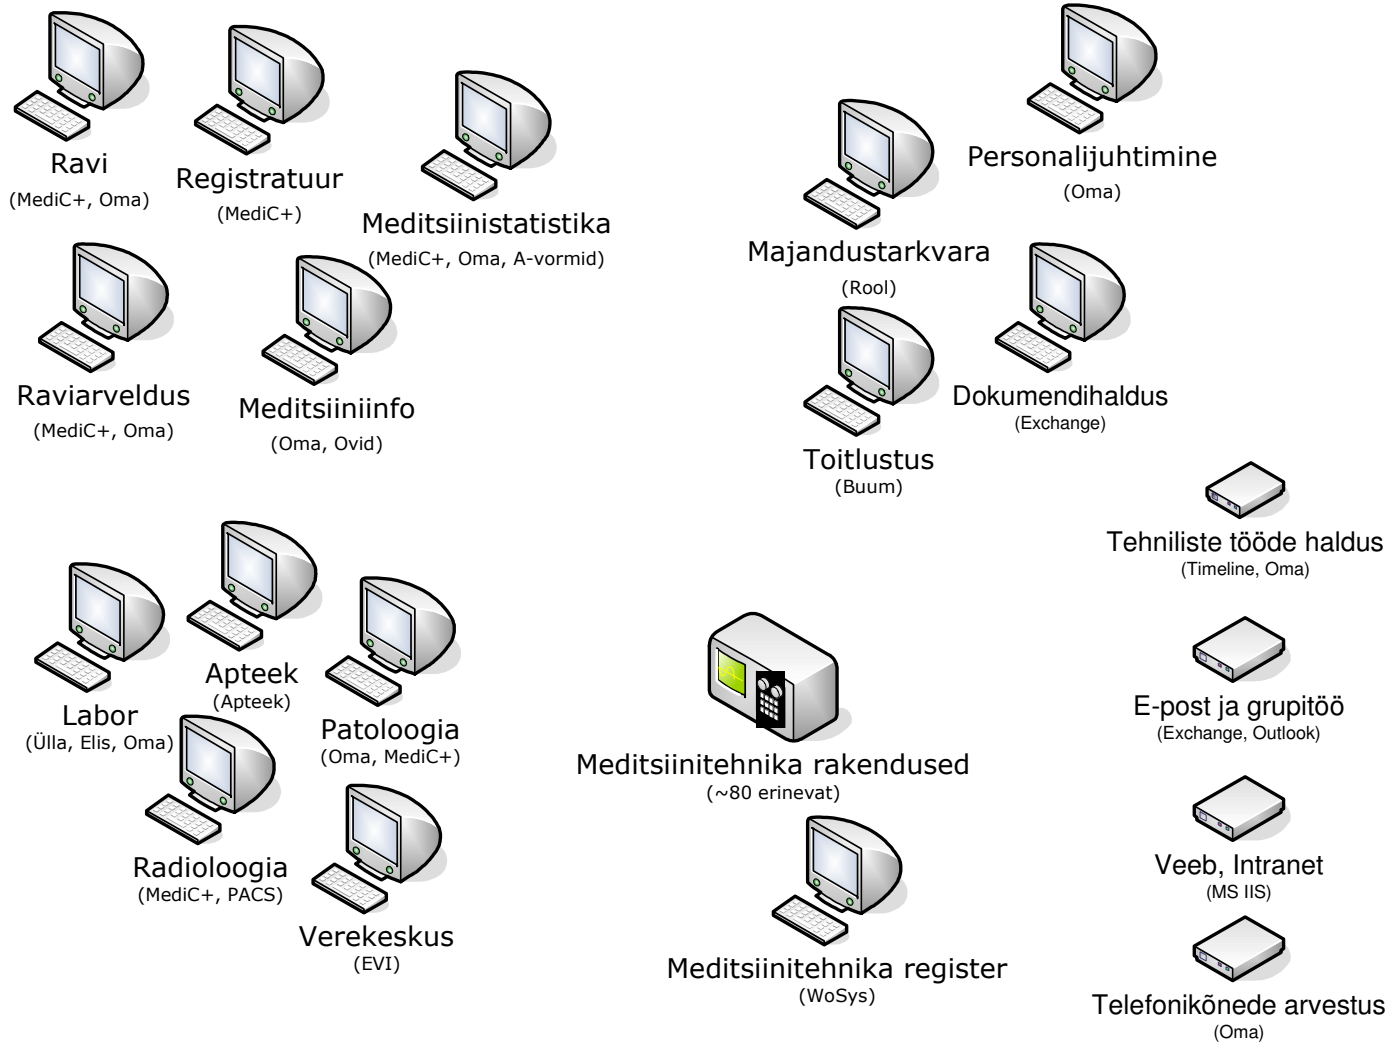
Ravi
(MediC+, Oma)

Registratuur
(MediC+)

Meditsiinistatistika
(MediC+, Oma, A-vormid)

Raviarveldus
(MediC+, Oma)

Meditsiiniinfo
(Oma, Ovid)

Personalijuhtimine
(Oma)

Majandustarkvara
(Rool)

Toitlustus
(Buum)

Dokumendihaldus
(Exchange)

Tehniliste tööde haldus
(Timeline, Oma)

Labor
(Ülla, Elis, Oma)

Apteek
(Apteek)

Patoloogia
(Oma, MediC+)

Radioloogia
(MediC+, PACS)

Verekeskus
(EVI)

Meditsiinitehnika rakendused
(~80 erinevat)

Meditsiinitehnika register
(WoSys)

E-post ja grupitöö
(Exchange, Outlook)

Veeb, Intranet
(MS IIS)

Telefonikõnede arvestus
(Oma)